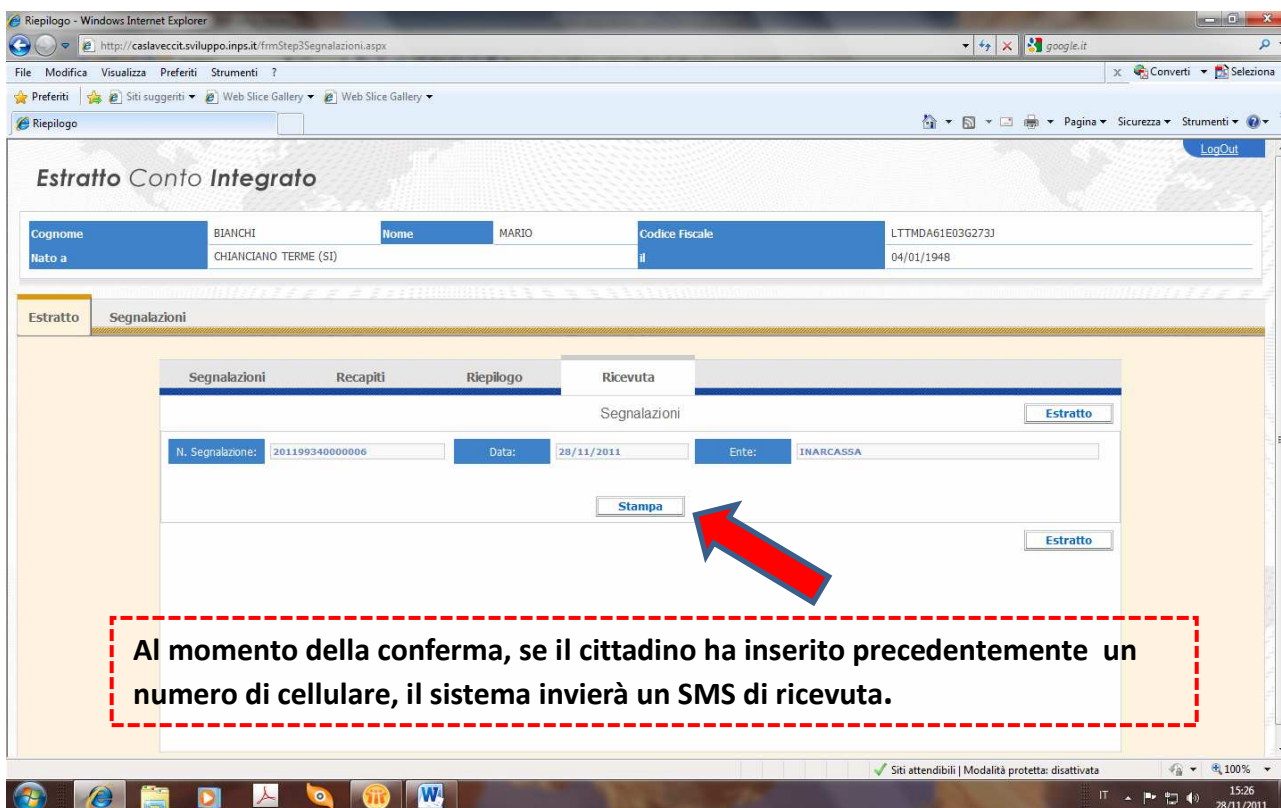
Riepilogo - Windows Internet Explorer

http://caslaveccit.sviluppo.inps.it/frmStep3Segnalazioni.aspx

google.it

File Modifica Visualizza Preferiti Strumenti ?

Converti Seleziona

Preferiti Siti suggeriti Web Slice Gallery Web Slice Gallery

Riepilogo

Pagina Sicurezza Strumenti

LogOut

Estratto Conto Integrato

| Cognome | BIANCHI | Nome | MARIO | Codice Fiscale | LTTMDA61E03G273J |
|---|---|---|---|---|---|
| Nato a | CHIANCIANO TERME (SI) | | | il | 04/01/1948 |

Estratto Segnalazioni

Segnalazioni Recapiti Riepilogo Ricevuta

Segnalazioni

Estratto

N. Segnalazione: 201199340000006 Data: 28/11/2011 Ente: INARCASSA

Stampa

Estratto

Al momento della conferma, se il cittadino ha inserito precedentemente un numero di cellulare, il sistema invierà un SMS di ricevuta.

Siti attendibili | Modalità protetta: disattivata

100%

IT

15:26
28/11/2011